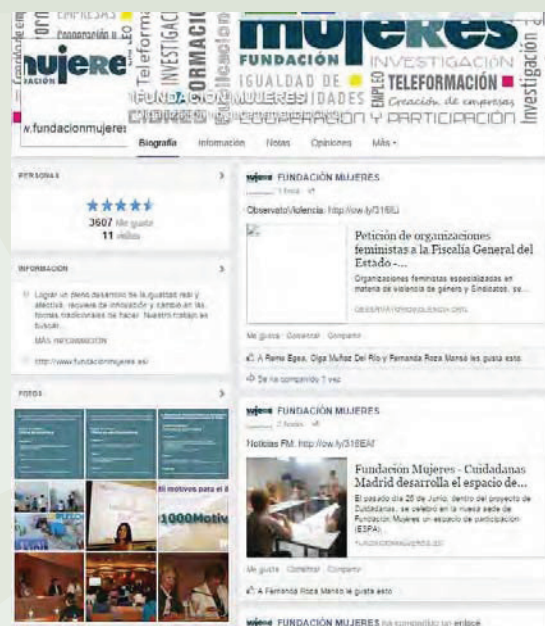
EMPRESAS
Cooperación e
mujeres
Teleforma
INVESTIGACIÓN
FORMACIÓN
mujeres
FUNDACIÓN
INVESTIGACIÓN
IGUALDAD DE OPORTUNIDADES
EMPLEO
TELEFORMACIÓN
Creación de empresas
Investigación
FUNDACIÓN MUJERES
COOPERACIÓN Y PARTICIPACIÓN
w.fundacionmujeres
Biografía Información Notas Opiniones Más

PERSONAS
★★★★★
3607 Me gusta
11 visitas

INFORMACIÓN
Lograr un pleno desarrollo de la igualdad real y efectiva, requiere de innovación y cambio en las formas tradicionales de hacer. Nuestro trabajo es buscar...
MÁS INFORMACIÓN
http://www.fundacionmujeres.es/

FOTOS
el motivos para el
1000Motiv

mujeres FUNDACIÓN MUJERES
1 hora
Observatorio Violencia: http://ow.ly/316lLl
Petición de organizaciones feministas a la Fiscalía General del Estado -...
Organizaciones feministas especializadas en materia de violencia de género y Sindicatos, se...
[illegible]
Me gusta · Comentar · Compartir
A Ramo Egea, Olga Muñoz Del Río y Fernanda Roza Mansó les gusta esto.
Se ha compartido 1 vez

mujeres FUNDACIÓN MUJERES
2 horas
Noticias FM: http://ow.ly/316EAf
Fundación Mujeres - Cuidadanas Madrid desarrolla el espacio de...
El pasado día 26 de Junio, dentro del proyecto de Cuidadanas, se celebró en la nueva sede de Fundación Mujeres un espacio de participación (ESPA)...
FUNDACIONMUJERES.ES
Me gusta · Comentar · Compartir
A Fernanda Roza Mansó le gusta esto.

mujeres FUNDACIÓN MUJERES ha compartido un enlace